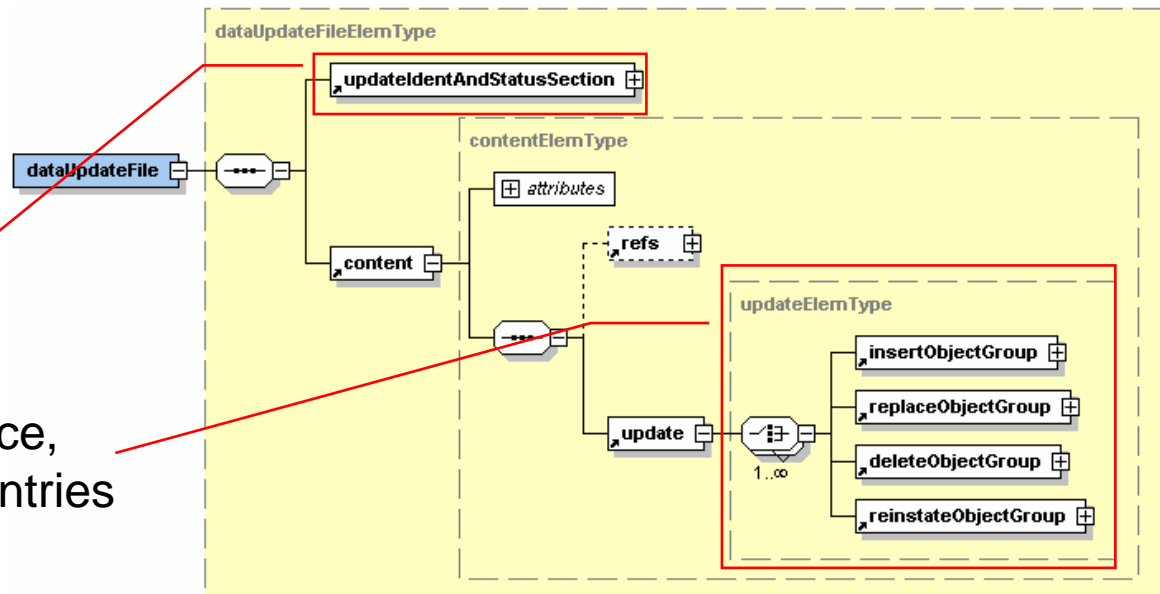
dataUpdateFileElemType
updateIdentAndStatusSection
dataUpdateFile
contentElemType
attributes
content
refs
updateElemType
insertObjectGroup
replaceObjectGroup
update
1..∞
deleteObjectGroup
reinstateObjectGroup
ce,
ntries